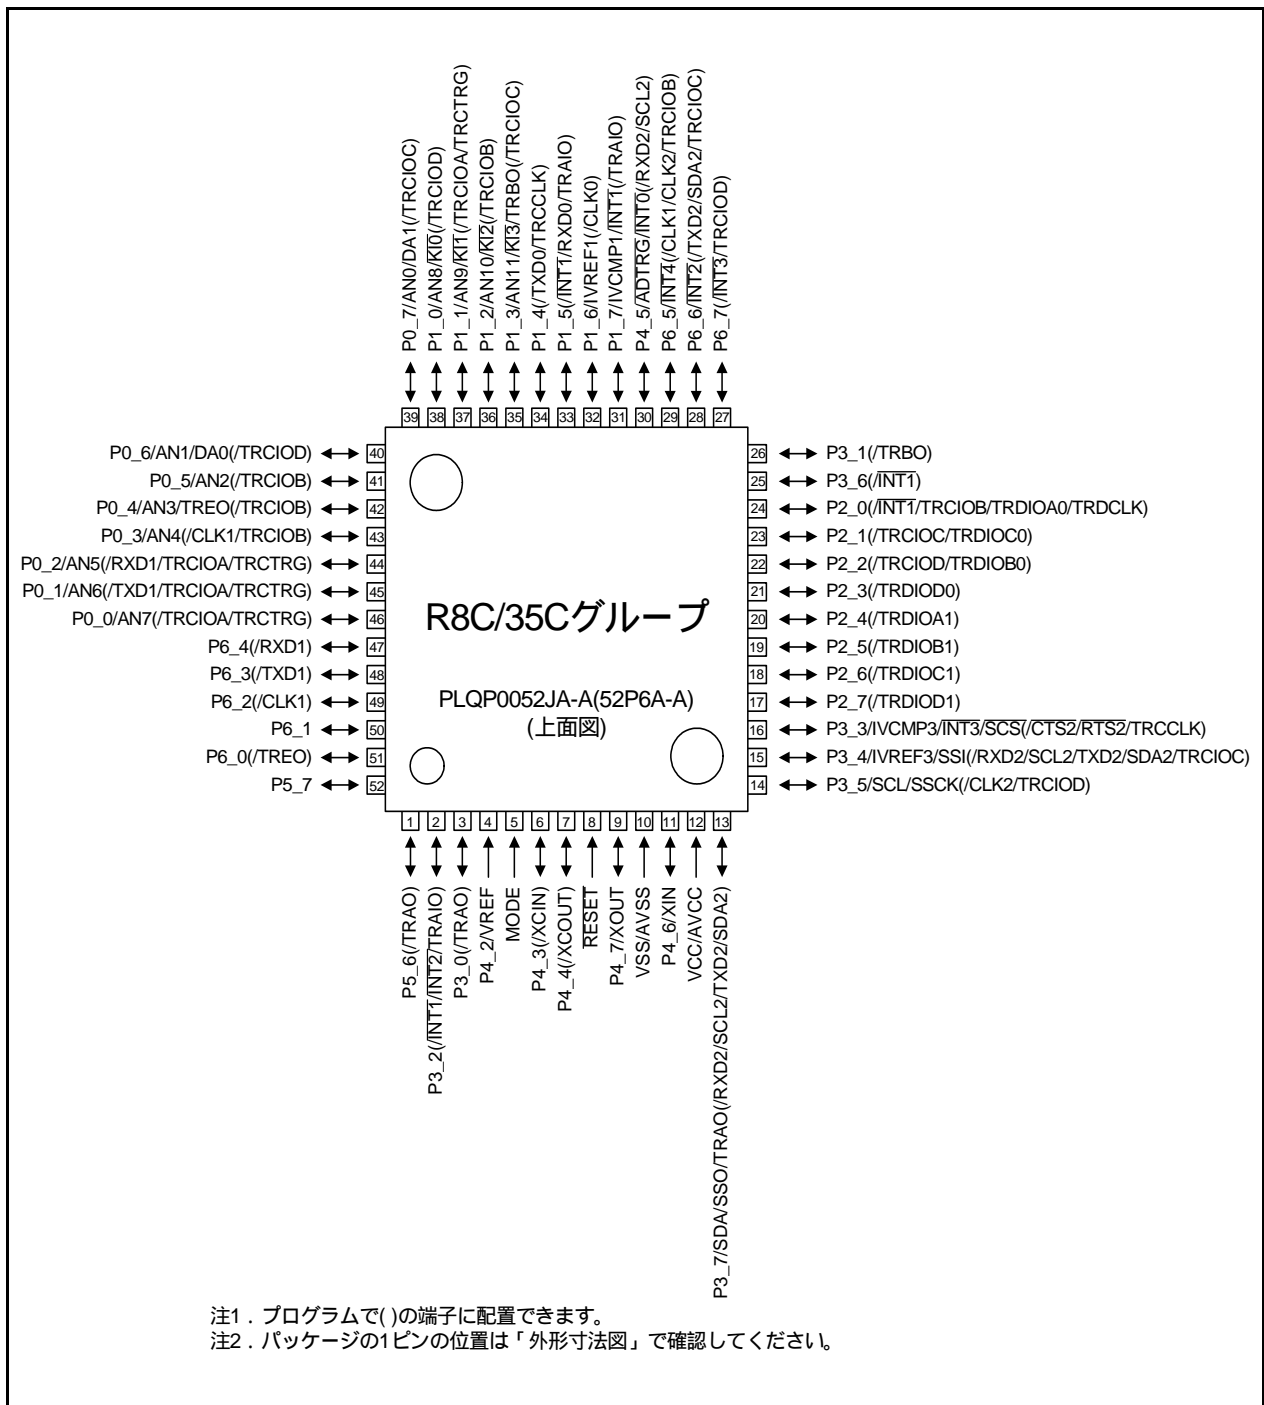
P0_7/AN0/DA1(/TRCIOC) 39
P1_0/AN8/$\overline{KI0}$(/TRCIOD) 38
P1_1/AN9/$\overline{KI1}$(/TRCIOA/TRCTRG) 37
P1_2/AN10/$\overline{KI2}$(/TRCIOB) 36
P1_3/AN11/$\overline{KI3}$/TRBO(/TRCIOC) 35
P1_4(/TXD0/TRCCLK) 34
P1_5(/$\overline{INT1}$/RXD0/TRAIO) 33
P1_6/IVREF1(/CLK0) 32
P1_7/IVCMP1/$\overline{INT1}$(/TRAIO) 31
P4_5/$\overline{ADTRG}$/$\overline{INT0}$(/RXD2/SCL2) 30
P6_5/$\overline{INT4}$(/CLK1/CLK2/TRCIOB) 29
P6_6/$\overline{INT2}$(/TXD2/SDA2/TRCIOC) 28
P6_7(/$\overline{INT3}$/TRCIOD) 27

P0_6/AN1/DA0(/TRCIOD) 40
P0_5/AN2(/TRCIOB) 41
P0_4/AN3/TREO(/TRCIOB) 42
P0_3/AN4(/CLK1/TRCIOB) 43
P0_2/AN5(/RXD1/TRCIOA/TRCTRG) 44
P0_1/AN6(/TXD1/TRCIOA/TRCTRG) 45
P0_0/AN7(/TRCIOA/TRCTRG) 46
P6_4(/RXD1) 47
P6_3(/TXD1) 48
P6_2(/CLK1) 49
P6_1 50
P6_0(/TREO) 51
P5_7 52

26 P3_1(/TRBO)
25 P3_6(/$\overline{INT1}$)
24 P2_0(/$\overline{INT1}$/TRCIOB/TRDIOA0/TRDCLK)
23 P2_1(/TRCIOC/TRDIOC0)
22 P2_2(/TRCIOD/TRDIOB0)
21 P2_3(/TRDIOD0)
20 P2_4(/TRDIOA1)
19 P2_5(/TRDIOB1)
18 P2_6(/TRDIOC1)
17 P2_7(/TRDIOD1)
16 P3_3/IVCMP3/$\overline{INT3}$/$\overline{SCS}$(/$\overline{CTS2}$/$\overline{RTS2}$/TRCCLK)
15 P3_4/IVREF3/SSI(/RXD2/SCL2/TXD2/SDA2/TRCIOC)
14 P3_5/SCL/SSCK(/CLK2/TRCIOD)

R8C/35Cグループ

PLQP0052JA-A(52P6A-A)
(上面図)

1 P5_6(/TRAO)
2 P3_2(/$\overline{INT1}$/$\overline{INT2}$/TRAIO)
3 P3_0(/TRAO)
4 P4_2/VREF
5 MODE
6 P4_3(/XCIN)
7 P4_4(/XCOUT)
8 $\overline{RESET}$
9 P4_7/XOUT
10 VSS/AVSS
11 P4_6/XIN
12 VCC/AVCC
13 P3_7/SDA/SSO/TRAO(/RXD2/SCL2/TXD2/SDA2)

注1．プログラムで( )の端子に配置できます。
注2．パッケージの1ピンの位置は「外形寸法図」で確認してください。